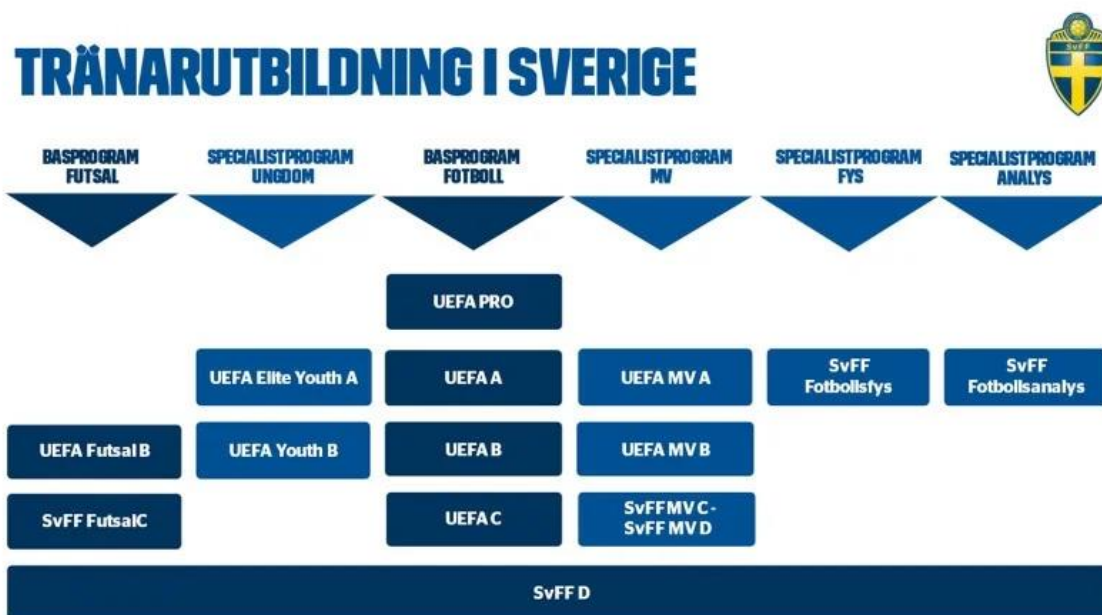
TRÄNARUTBILDNING I SVERIGE

SvFF

BASPROGRAM FUTSAL

SPECIALISTPROGRAM UNGDOM

BASPROGRAM FOTBOLL

SPECIALISTPROGRAM MV

SPECIALISTPROGRAM FYS

SPECIALISTPROGRAM ANALYS

UEFA PRO

UEFA Elite Youth A

UEFA A

UEFA MV A

SvFF Fotbollsfys

SvFF Fotbollsanalys

UEFA Futsal B

UEFA Youth B

UEFA B

UEFA MV B

SvFF FutsalC

UEFA C

SvFF MV C - SvFF MV D

SvFF D